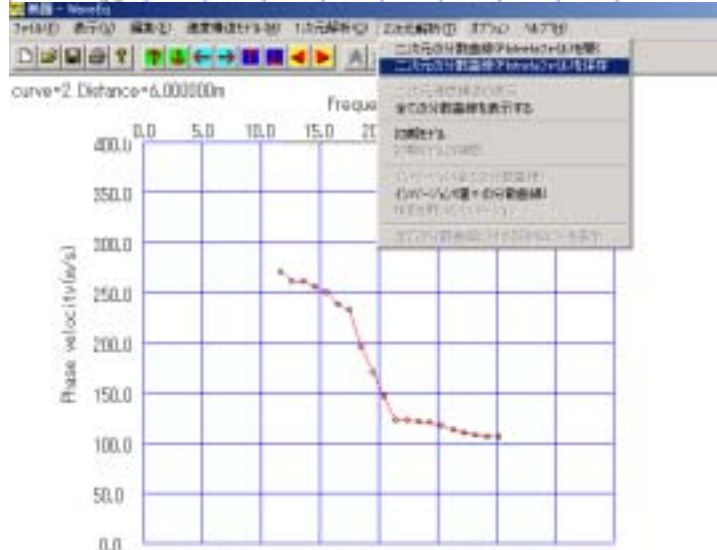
無題 - WaveEq

ﾌｧｲﾙ(F) 表示(V) 編集(E) 速度構造ﾓﾃﾞﾙ(M) 1次元解析(O) 2次元解析(T) オプション ﾍﾙﾌﾟ(H)

二次元の分散曲線(Pｰ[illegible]ﾌｧｲﾙ)を開く
二次元の分散曲線(Pｰ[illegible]ﾌｧｲﾙ)を保存
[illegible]
全ての分散曲線を表示する
初期ﾓﾃﾞﾙ
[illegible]
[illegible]
インバージョン(位置＋分散曲線)
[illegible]
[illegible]

curve=2 Distance=6.000000m

Freque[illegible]

0.0 5.0 10.0 15.0 2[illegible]

400.0
350.0
300.0
250.0
200.0
150.0
100.0
50.0
0.0

Phase velocity(m/s)